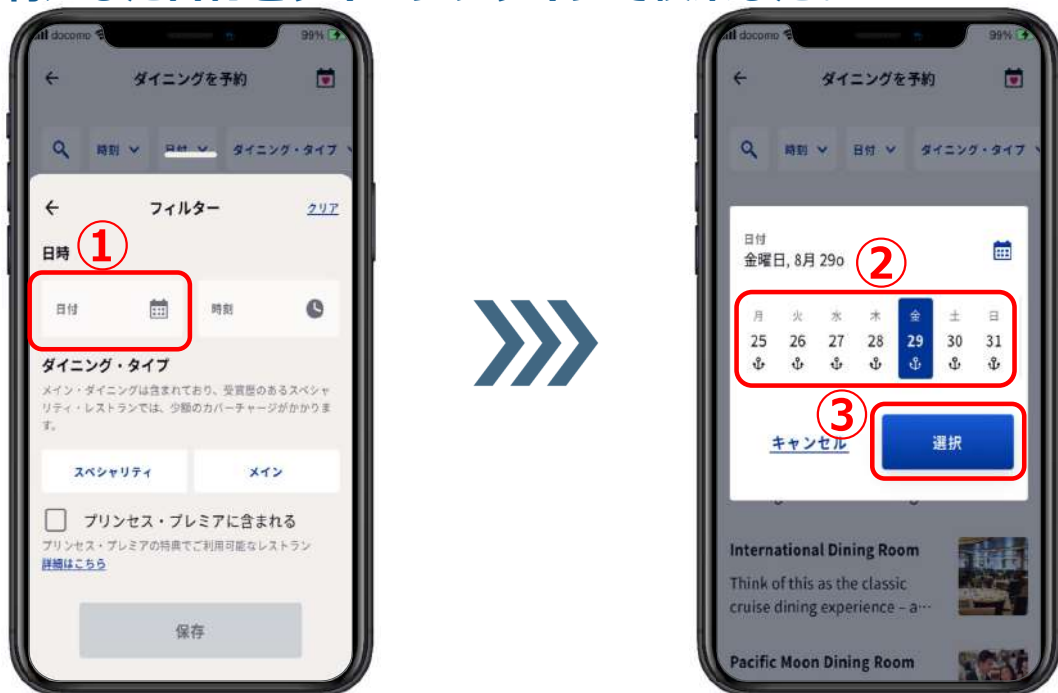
docomo 99%

← ダイニングを予約

時刻 日付 ダイニング・タイプ

← フィルター クリア

日時 ①

日付 時刻

ダイニング・タイプ

メイン・ダイニングは含まれており、受賞歴のあるスペシャリティ・レストランでは、少額のカバーチャージがかかります。

スペシャリティ メイン

プリンセス・プレミアに含まれる

プリンセス・プレミアの特典でご利用可能なレストラン 詳細はこちら

保存

docomo 99%

← ダイニングを予約

時刻 日付 ダイニング・タイプ

日付
金曜日, 8月 29o ②

| 月 | 火 | 水 | 木 | 金 | 土 | 日 |
|---|---|---|---|---|---|---|
| 25 | 26 | 27 | 28 | 29 | 30 | 31 |

③

キャンセル 選択

International Dining Room

Think of this as the classic cruise dining experience – a···

Pacific Moon Dining Room